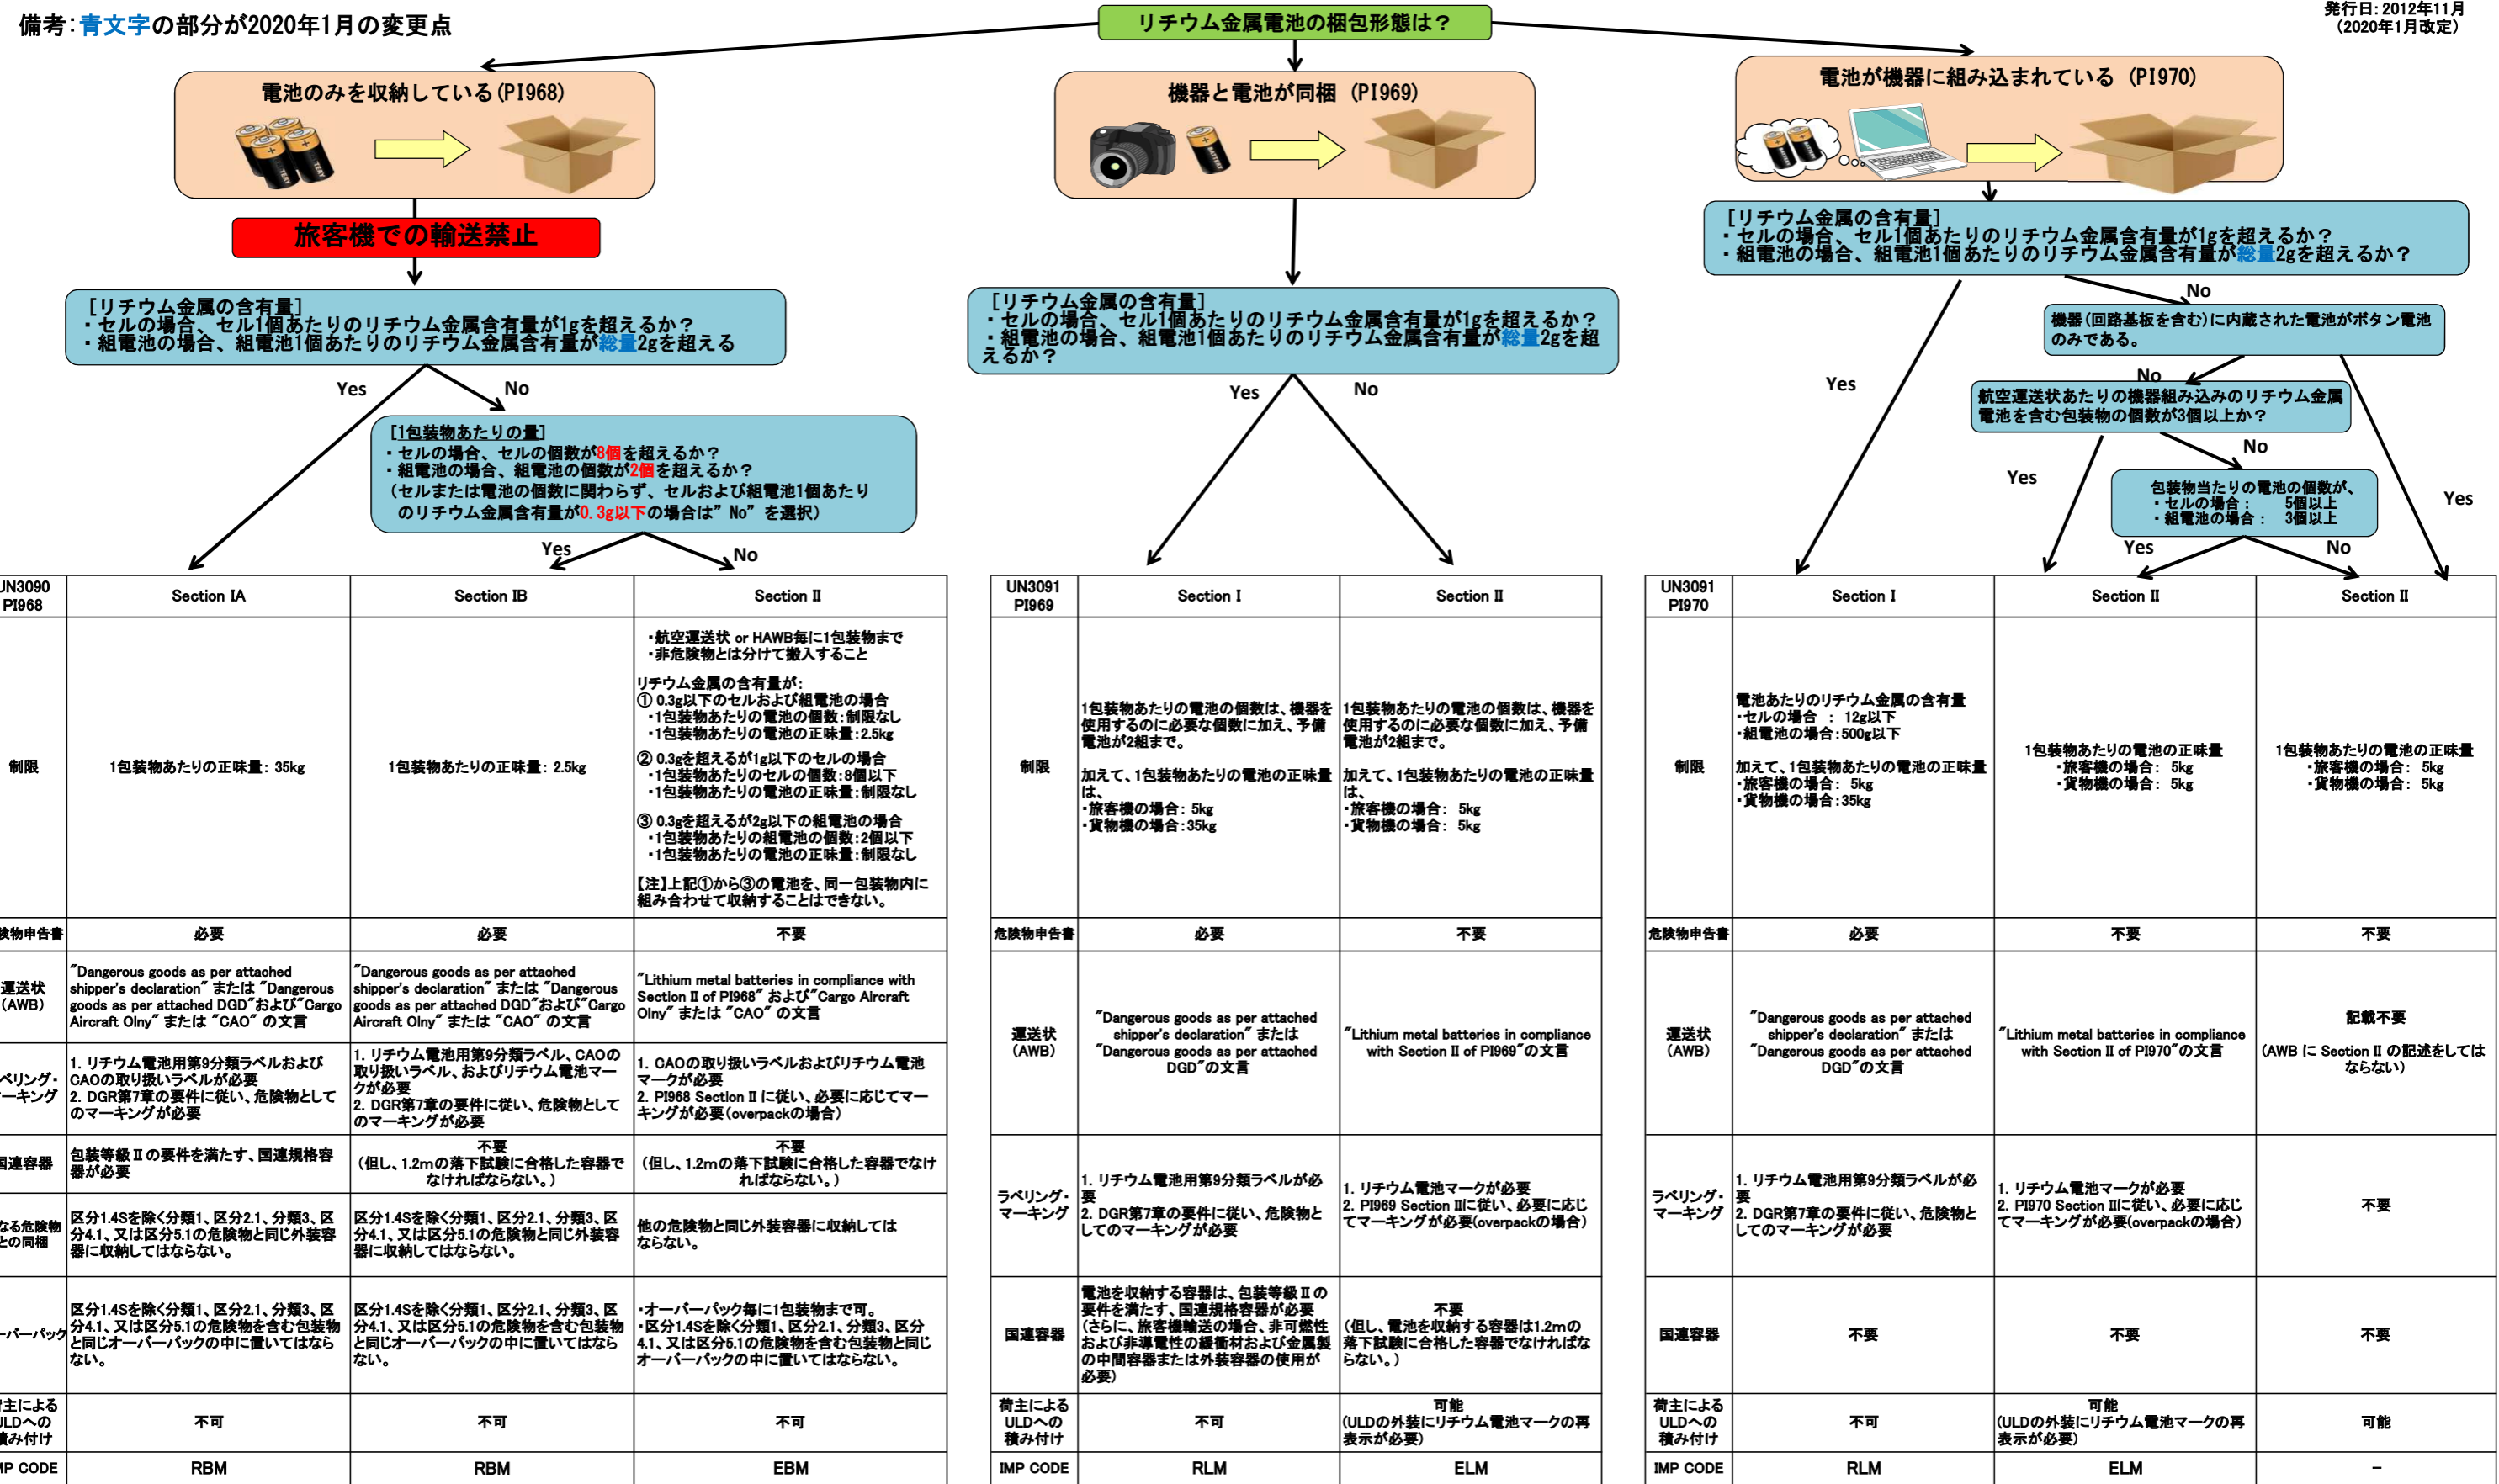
備考：青文字の部分が2020年1月の変更点

発行日：2012年11月
（2020年1月改定）

リチウム金属電池の梱包形態は？

電池のみを収納している(PI968)

旅客機での輸送禁止

［リチウム金属の含有量］
・セルの場合、セル1個あたりのリチウム金属含有量が1gを超えるか？
・組電池の場合、組電池1個あたりのリチウム金属含有量が総量2gを超える

Yes　No

［1包装物あたりの量］
・セルの場合、セルの個数が8個を超えるか？
・組電池の場合、組電池の個数が2個を超えるか？
（セルまたは電池の個数に関わらず、セルおよび組電池1個あたりのリチウム金属含有量が0.3g以下の場合は"No" を選択）

Yes　No

機器と電池が同梱 (PI969)

［リチウム金属の含有量］
・セルの場合、セル1個あたりのリチウム金属含有量が1gを超えるか？
・組電池の場合、組電池1個あたりのリチウム金属含有量が総量2gを超えるか？

Yes　No

電池が機器に組み込まれている (PI970)

［リチウム金属の含有量］
・セルの場合、セル1個あたりのリチウム金属含有量が1gを超えるか？
・組電池の場合、組電池1個あたりのリチウム金属含有量が総量2gを超えるか？

No

機器(回路基板を含む)に内蔵された電池がボタン電池のみである。

Yes

No

航空運送状あたりの機器組み込みのリチウム金属電池を含む包装物の個数が3個以上か？

No

Yes

包装物当たりの電池の個数が、
・セルの場合： 5個以上
・組電池の場合： 3個以上

Yes

Yes　No

| UN3090 PI968 | Section IA | Section IB | Section II |
|---|---|---|---|
| 制限 | 1包装物あたりの正味量: 35kg | 1包装物あたりの正味量: 2.5kg | ・航空運送状 or HAWB毎に1包装物まで<br>・非危険物とは分けて搬入すること<br>リチウム金属の含有量が:<br>① 0.3g以下のセルおよび組電池の場合<br>・1包装物あたりの電池の個数:制限なし<br>・1包装物あたりの電池の正味量:2.5kg<br>② 0.3gを超えるが1g以下のセルの場合<br>・1包装物あたりのセルの個数:8個以下<br>・1包装物あたりの電池の正味量:制限なし<br>③ 0.3gを超えるが2g以下の組電池の場合<br>・1包装物あたりの組電池の個数:2個以下<br>・1包装物あたりの電池の正味量:制限なし<br>【注】上記①から③の電池を、同一包装物内に組み合わせて収納することはできない。 |
| 険物申告書 | 必要 | 必要 | 不要 |
| 運送状 (AWB) | "Dangerous goods as per attached shipper's declaration" または "Dangerous goods as per attached DGD"および"Cargo Aircraft Olny" または "CAO" の文言 | "Dangerous goods as per attached shipper's declaration" または "Dangerous goods as per attached DGD"および"Cargo Aircraft Olny" または "CAO" の文言 | "Lithium metal batteries in compliance with Section II of PI968" および"Cargo Aircraft Olny" または "CAO" の文言 |
| ベリング・ーキング | 1. リチウム電池用第9分類ラベルおよびCAOの取り扱いラベルが必要<br>2. DGR第7章の要件に従い、危険物としてのマーキングが必要 | 1. リチウム電池用第9分類ラベル、CAOの取り扱いラベル、およびリチウム電池マークが必要<br>2. DGR第7章の要件に従い、危険物としてのマーキングが必要 | 1. CAOの取り扱いラベルおよびリチウム電池マークが必要<br>2. PI968 Section II に従い、必要に応じてマーキングが必要(overpackの場合) |
| 国連容器 | 包装等級IIの要件を満たす、国連規格容器が必要 | 不要<br>(但し、1.2mの落下試験に合格した容器でなければならない。) | 不要<br>(但し、1.2mの落下試験に合格した容器でなければならない。) |
| なる危険物との同梱 | 区分1.4Sを除く分類1、区分2.1、分類3、区分4.1、又は区分5.1の危険物と同じ外装容器に収納してはならない。 | 区分1.4Sを除く分類1、区分2.1、分類3、区分4.1、又は区分5.1の危険物と同じ外装容器に収納してはならない。 | 他の危険物と同じ外装容器に収納してはならない。 |
| ーバーパック | 区分1.4Sを除く分類1、区分2.1、分類3、区分4.1、又は区分5.1の危険物を含む包装物と同じオーバーパックの中に置いてはならない。 | 区分1.4Sを除く分類1、区分2.1、分類3、区分4.1、又は区分5.1の危険物を含む包装物と同じオーバーパックの中に置いてはならない。 | ・オーバーパック毎に1包装物まで可。<br>・区分1.4Sを除く分類1、区分2.1、分類3、区分4.1、又は区分5.1の危険物を含む包装物と同じオーバーパックの中に置いてはならない。 |
| 主によるULDへの積み付け | 不可 | 不可 | 不可 |
| P CODE | RBM | RBM | EBM |

| UN3091 PI969 | Section I | Section II |
|---|---|---|
| 制限 | 1包装物あたりの電池の個数は、機器を使用するのに必要な個数に加え、予備電池が2組まで。<br>加えて、1包装物あたりの電池の正味量は、<br>・旅客機の場合: 5kg<br>・貨物機の場合:35kg | 1包装物あたりの電池の個数は、機器を使用するのに必要な個数に加え、予備電池が2組まで。<br>加えて、1包装物あたりの電池の正味量は、<br>・旅客機の場合: 5kg<br>・貨物機の場合: 5kg |
| 危険物申告書 | 必要 | 不要 |
| 運送状 (AWB) | "Dangerous goods as per attached shipper's declaration" または "Dangerous goods as per attached DGD"の文言 | "Lithium metal batteries in compliance with Section II of PI969"の文言 |
| ラベリング・マーキング | 1. リチウム電池用第9分類ラベルが必要<br>2. DGR第7章の要件に従い、危険物としてのマーキングが必要 | 1. リチウム電池マークが必要<br>2. PI969 Section IIに従い、必要に応じてマーキングが必要(overpackの場合) |
| 国連容器 | 電池を収納する容器は、包装等級IIの要件を満たす、国連規格容器が必要<br>(さらに、旅客機輸送の場合、非可燃性および非導電性の緩衝材および金属製の中間容器または外装容器の使用が必要) | 不要<br>(但し、電池を収納する容器は1.2mの落下試験に合格した容器でなければならない。) |
| 荷主によるULDへの積み付け | 不可 | 可能<br>(ULDの外装にリチウム電池マークの再表示が必要) |
| IMP CODE | RLM | ELM |

| UN3091 PI970 | Section I | Section II | Section II |
|---|---|---|---|
| 制限 | 電池あたりのリチウム金属の含有量<br>・セルの場合 ： 12g以下<br>・組電池の場合:500g以下<br>加えて、1包装物あたりの電池の正味量<br>・旅客機の場合: 5kg<br>・貨物機の場合:35kg | 1包装物あたりの電池の正味量<br>・旅客機の場合: 5kg<br>・貨物機の場合: 5kg | 1包装物あたりの電池の正味量<br>・旅客機の場合: 5kg<br>・貨物機の場合: 5kg |
| 危険物申告書 | 必要 | 不要 | 不要 |
| 運送状 (AWB) | "Dangerous goods as per attached shipper's declaration" または "Dangerous goods as per attached DGD"の文言 | "Lithium metal batteries in compliance with Section II of PI970"の文言 | 記載不要<br>(AWB に Section II の記述をしてはならない) |
| ラベリング・マーキング | 1. リチウム電池用第9分類ラベルが必要<br>2. DGR第7章の要件に従い、危険物としてのマーキングが必要 | 1. リチウム電池マークが必要<br>2. PI970 Section IIに従い、必要に応じてマーキングが必要(overpackの場合) | 不要 |
| 国連容器 | 不要 | 不要 | 不要 |
| 荷主によるULDへの積み付け | 不可 | 可能<br>(ULDの外装にリチウム電池マークの再表示が必要) | 可能 |
| IMP CODE | RLM | ELM | － |